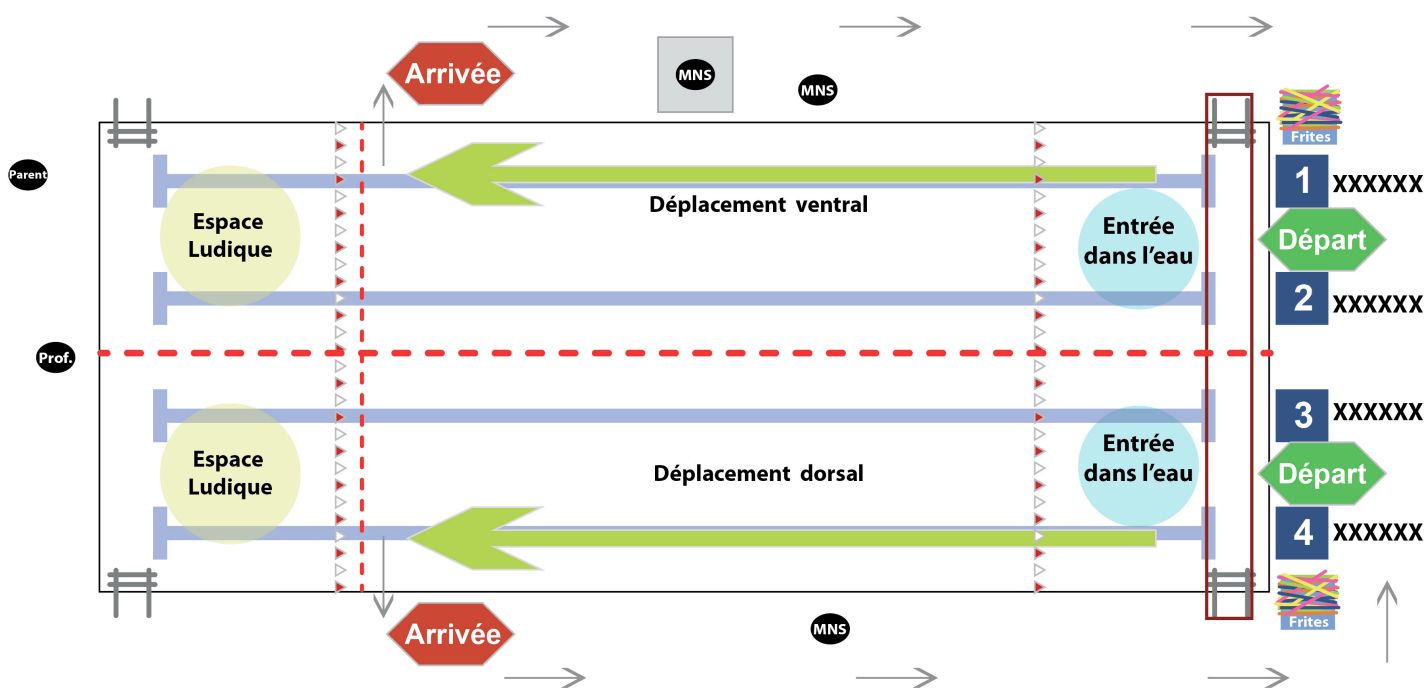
Arrivée

MNS

MNS

Frites

Parent

1 XXXXXX

Espace Ludique

Déplacement ventral

Entrée dans l'eau

Départ

2 XXXXXX

Prof.

3 XXXXXX

Espace Ludique

Déplacement dorsal

Entrée dans l'eau

Départ

4 XXXXXX

Frites

Arrivée

MNS